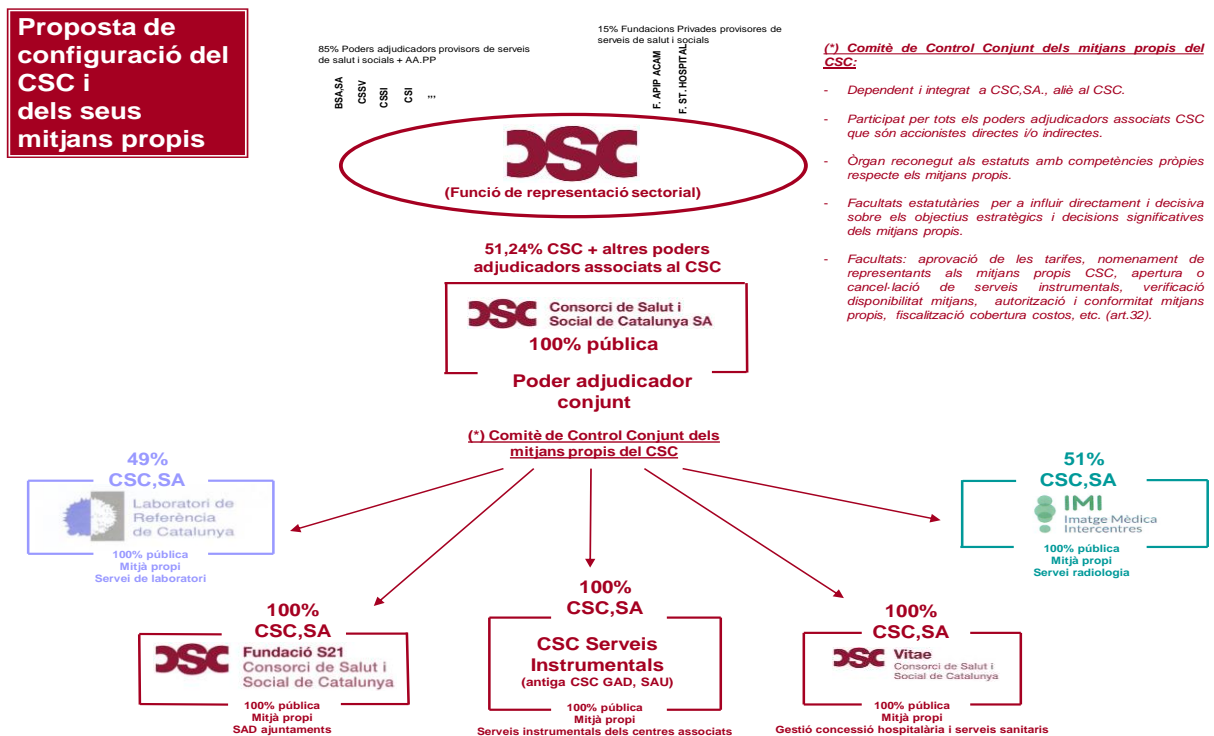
Proposta de configuració del CSC i dels seus mitjans propis

85% Poders adjudicadors provisors de serveis de salut i socials + AA.PP

BSA,SA
CSSV
CSSI
CSI
...

15% Fundacions Privades provisors de serveis de salut i socials

F. APIP ACAM
F. ST. HOSPITAL

CSC
(Funció de representació sectorial)

51,24% CSC + altres poders adjudicadors associats al CSC

CSC Consorci de Salut i Social de Catalunya SA
100% pública

Poder adjudicador conjunt

(*) Comitè de Control Conjunt dels mitjans propis del CSC

(*) Comitè de Control Conjunt dels mitjans propis del CSC:

- Dependent i integrat a CSC,SA., aliè al CSC.
- Participat per tots els poders adjudicadors associats CSC que són accionistes directes i/o indirectes.
- Òrgan reconegut als estatuts amb competències pròpies respecte els mitjans propis.
- Facultats estatutàries per a influir directament i decisiva sobre els objectius estratègics i decisions significatives dels mitjans propis.
- Facultats: aprovació de les tarifes, nomenament de representants als mitjans propis CSC, apertura o cancel·lació de serveis instrumentals, verificació disponibilitat mitjans, autorització i conformitat mitjans propis, fiscalització cobertura costos, etc. (art.32).

49%
CSC,SA
Laboratori de Referència de Catalunya
100% pública
Mitjà propi
Servei de laboratori

51%
CSC,SA
IMI
Imatge Mèdica Intercentres
100% pública
Mitjà propi
Servei radiologia

100%
CSC,SA
CSC Fundació S21
Consorci de Salut i Social de Catalunya
100% pública
Mitjà propi
SAD ajuntaments

100%
CSC,SA
CSC Serveis Instrumentals
(antiga CSC GAD, SAU)
100% pública
Mitjà propi
Serveis instrumentals dels centres associats

100%
CSC,SA
CSC Vitae
Consorci de Salut i Social de Catalunya
100% pública
Mitjà propi
Gestió concessió hospitalària i serveis sanitaris